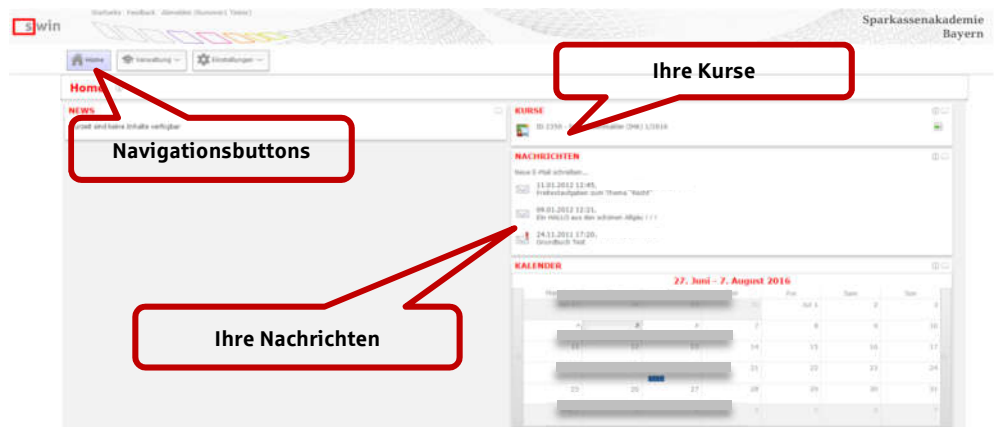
swin

Startseite · Feedback · Abmelden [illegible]

Sparkassenakademie Bayern

Home

Verwaltung

Einstellungen

Home

NEWS

Zurzeit sind keine Inhalte verfügbar

Navigationsbuttons

Ihre Kurse

KURSE

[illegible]

NACHRICHTEN

Neue E-Mail schreiben...

11.01.2012 12:45, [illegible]

09.01.2012 12:21, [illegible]

24.11.2011 17:20, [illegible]

KALENDER

27. Juni – 7. August 2016

Ihre Nachrichten

| | | | | | | |
|---|---|---|---|---|---|---|
| | | | | | | |
| | | | 7 | 8 | 9 | 10 |
| 11 | 12 | 13 | 14 | 15 | 16 | 17 |
| | | | 21 | 22 | 23 | 24 |
| 25 | 26 | 27 | 28 | 29 | 30 | 31 |